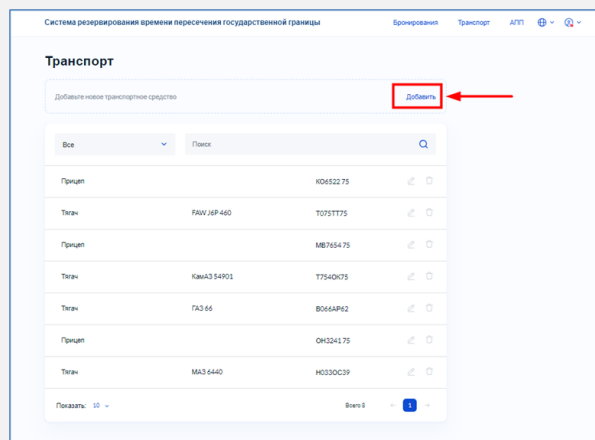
Система резервирования времени пересечения государственной границы

Бронирования Транспорт АПП

Транспорт

Добавьте новое транспортное средство

Добавить

Все

Поиск

| | | |
|---|---|---|
| Прицеп | | КО6522 75 |
| Тягач | FAW J6P 460 | Т075ТТ75 |
| Прицеп | | МВ7654 75 |
| Тягач | КамАЗ 54901 | Т754ОК75 |
| Тягач | ГАЗ 66 | В066АР62 |
| Прицеп | | ОН3241 75 |
| Тягач | МАЗ 6440 | Н033ОС39 |

Показать: 10

Всего 8

1